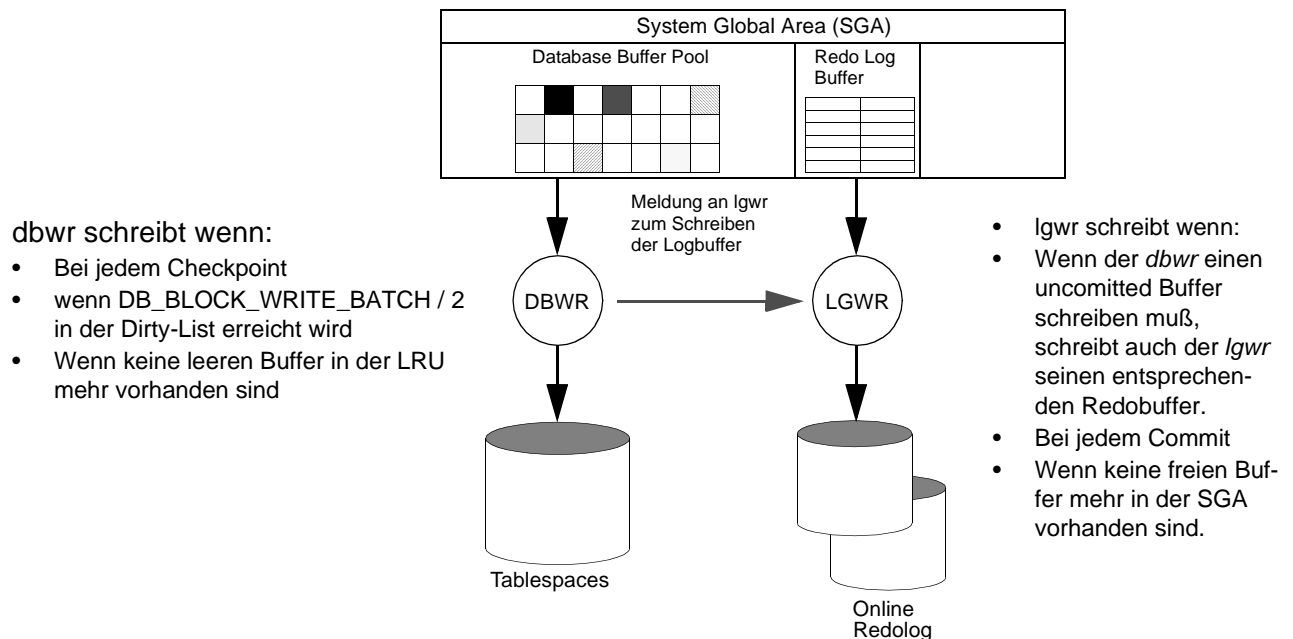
System Global Area (SGA)

Database Buffer Pool

Redo Log Buffer

Meldung an lgwr zum Schreiben der Logbuffer

dbwr schreibt wenn:
- Bei jedem Checkpoint
- wenn DB_BLOCK_WRITE_BATCH / 2 in der Dirty-List erreicht wird
- Wenn keine leeren Buffer in der LRU mehr vorhanden sind

DBWR

LGWR

- lgwr schreibt wenn:
- Wenn der *dbwr* einen uncomitted Buffer schreiben muß, schreibt auch der *lgwr* seinen entsprechenden Redobuffer.
- Bei jedem Commit
- Wenn keine freien Buffer mehr in der SGA vorhanden sind.

Tablespaces

Online Redolog